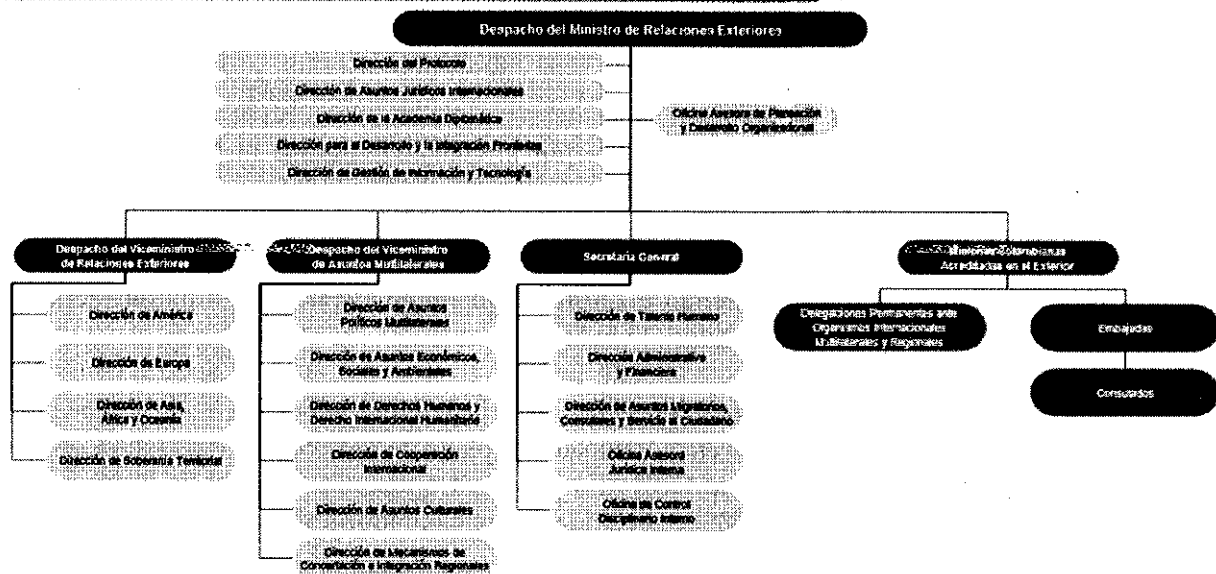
Despacho del Ministro de Relaciones Exteriores

Dirección del Protocolo

Dirección de Asuntos Jurídicos Internacionales

Dirección de la Academia Diplomática

Dirección para el Desarrollo y la Integración Fronteriza

Dirección de Gestión de Información y Tecnología

Oficina Asesora de Planeación y Desarrollo Organizacional

Despacho del Viceministro de Relaciones Exteriores

Dirección de América

Dirección de Europa

Dirección de Asia, África y Oceanía

Dirección de Soberanía Territorial

Despacho del Viceministro de Asuntos Multilaterales

Dirección de Asuntos Políticos Multilaterales

Dirección de Asuntos Económicos, Sociales y Ambientales

Dirección de Derechos Humanos y Derecho Internacional Humanitario

Dirección de Cooperación Internacional

Dirección de Asuntos Culturales

Dirección de Mecanismos de Concertación e Integración Regionales

Secretaría General

Dirección de Talento Humano

Dirección Administrativa y Financiera

Dirección de Asuntos Migratorios, Consulares y Servicio al Ciudadano

Oficina Asesora Jurídica Interna

Oficina de Control Disciplinario Interno

Misiones Colombianas Acreditadas en el Exterior

Delegaciones Permanentes ante Organismos Internacionales Multilaterales y Regionales

Embajadas

Consulados